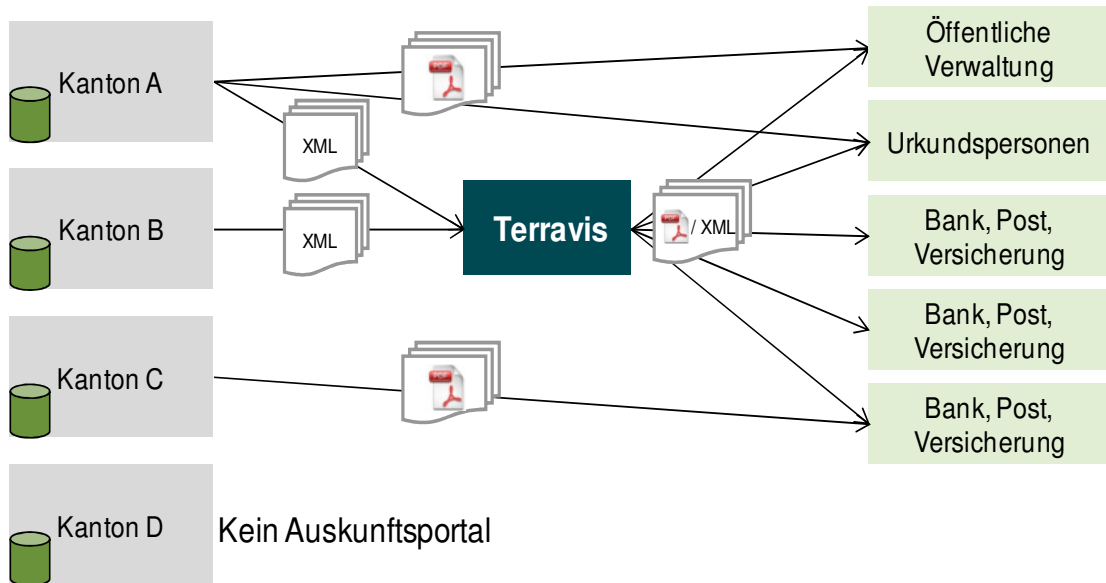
Kanton A

XML

Öffentliche Verwaltung

Urkundspersonen

Kanton B

XML

Terravis

/ XML

Bank, Post, Versicherung

Bank, Post, Versicherung

Kanton C

Bank, Post, Versicherung

Kanton D

Kein Auskunftsportal